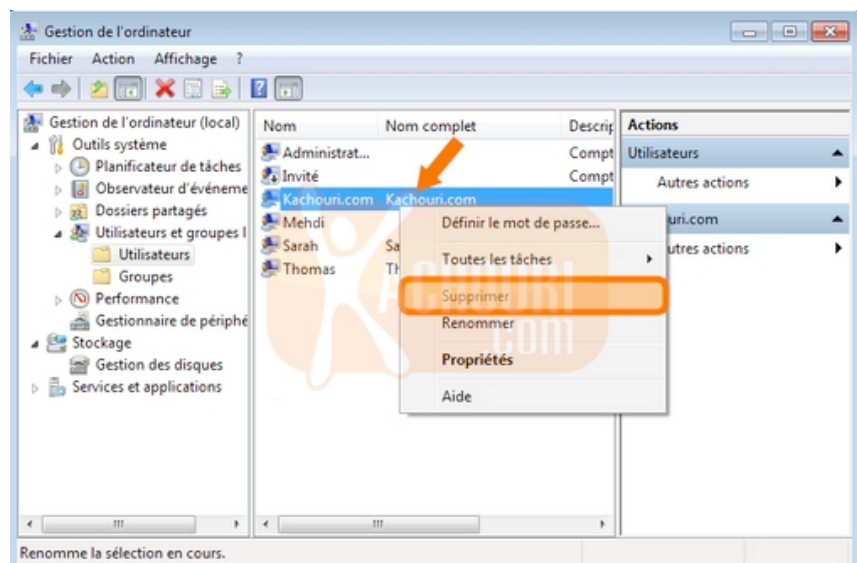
Gestion de l'ordinateur

Fichier Action Affichage ?

Gestion de l'ordinateur (local)
Outils système
Planificateur de tâches
Observateur d'événeme
Dossiers partagés
Utilisateurs et groupes l
Utilisateurs
Groupes
Performance
Gestionnaire de périphé
Stockage
Gestion des disques
Services et applications

| Nom | Nom complet | Descri |
|---|---|---|
| Administrat... | | Compt |
| Invité | | Compt |
| Kachouri.com | Kachouri.com | |
| Mehdi | | |
| Sarah | Sa | |
| Thomas | Th | |

Définir le mot de passe...
Toutes les tâches
Supprimer
Renommer
Propriétés
Aide

Actions
Utilisateurs
Autres actions
uri.com
utres actions

KACHOURI .com

Renomme la sélection en cours.